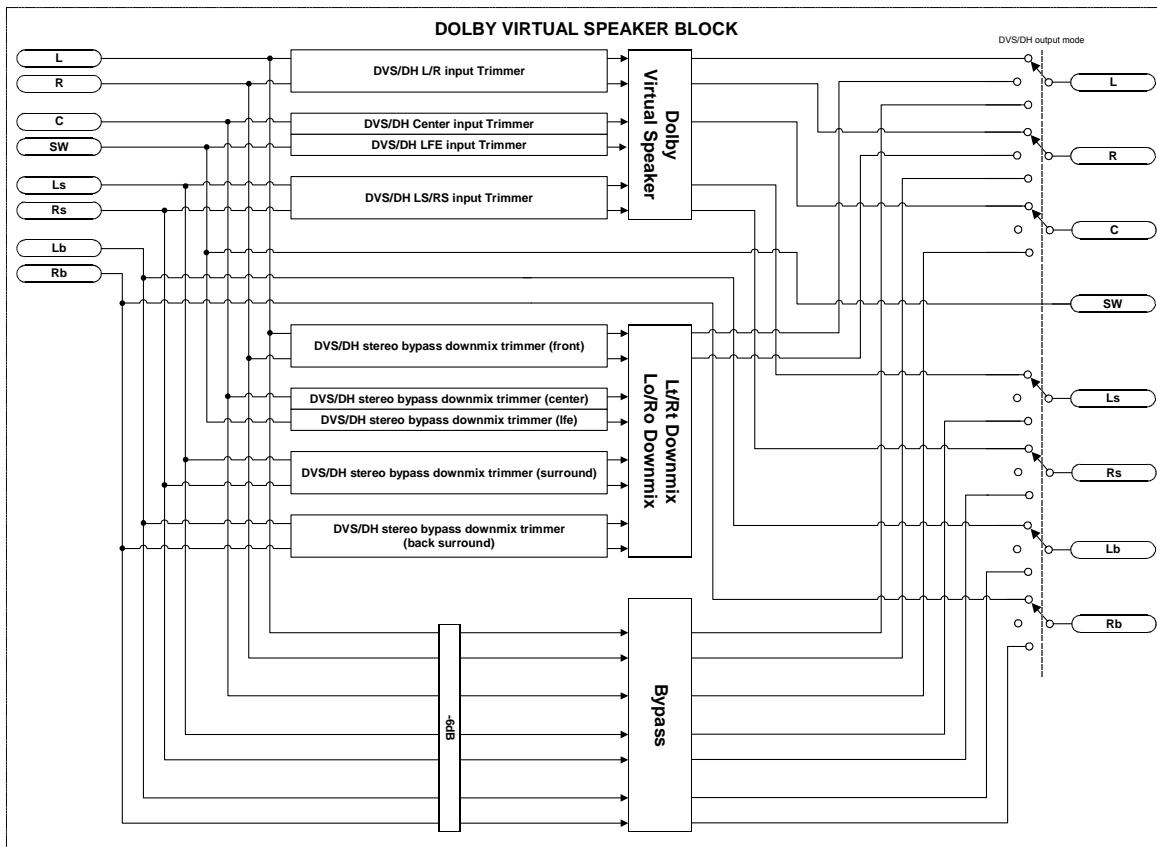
DOLBY VIRTUAL SPEAKER BLOCK

DVS/DH output mode

L
R
C
SW
Ls
Rs
Lb
Rb

DVS/DH L/R input Trimmer
DVS/DH Center input Trimmer
DVS/DH LFE input Trimmer
DVS/DH LS/RS input Trimmer

Dolby Virtual Speaker

DVS/DH stereo bypass downmix trimmer (front)
DVS/DH stereo bypass downmix trimmer (center)
DVS/DH stereo bypass downmix trimmer (lfe)
DVS/DH stereo bypass downmix trimmer (surround)
DVS/DH stereo bypass downmix trimmer (back surround)

Lt/Rt Downmix Lo/Ro Downmix

-6dB

Bypass

L
R
C
SW
Ls
Rs
Lb
Rb